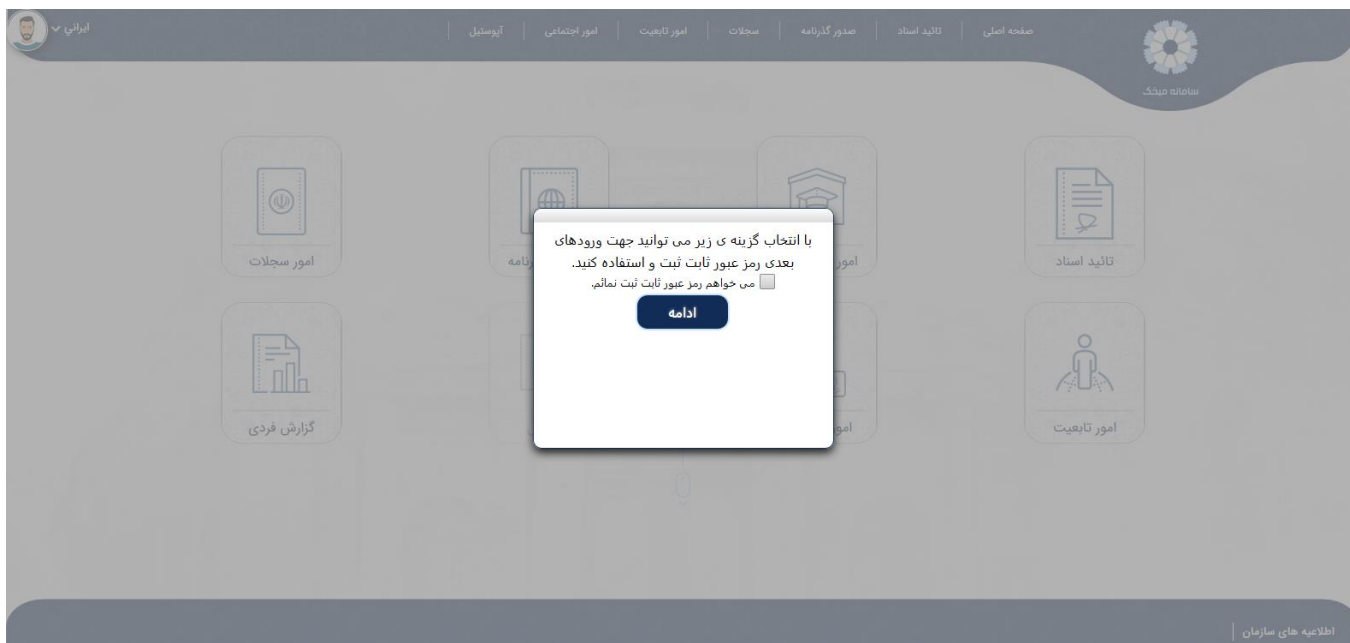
سامانه میخک

صفحه اصلی | تائید اسناد | صدور گذرنامه | سجلات | امور تابعیت | امور اجتماعی | آپوستیل

ایرانی

تائید اسناد

امور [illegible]

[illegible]رنامه

امور سجلات

امور تابعیت

امو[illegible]

گزارش فردی

با انتخاب گزینه ی زیر می توانید جهت ورودهای بعدی رمز عبور ثابت ثبت و استفاده کنید.

می خواهم رمز عبور ثابت ثبت نمائم.

ادامه

اطلاعیه های سازمان